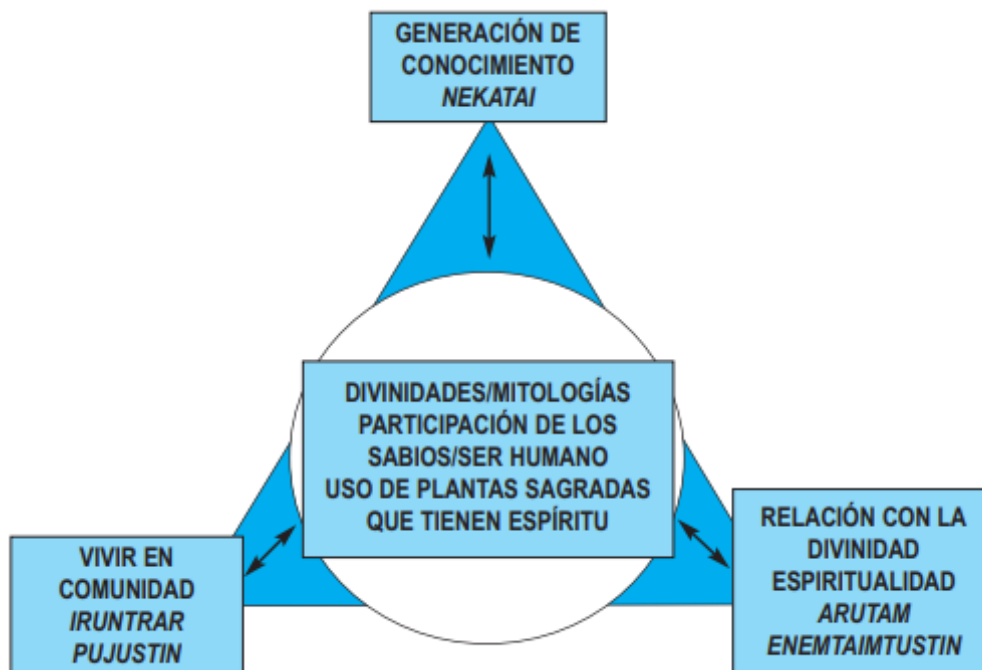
GENERACIÓN DE CONOCIMIENTO
*NEKATAI*

DIVINIDADES/MITOLOGÍAS
PARTICIPACIÓN DE LOS SABIOS/SER HUMANO
USO DE PLANTAS SAGRADAS QUE TIENEN ESPÍRITU

VIVIR EN COMUNIDAD
*IRUNTRAR PUJUSTIN*

RELACIÓN CON LA DIVINIDAD
ESPIRITUALIDAD
*ARUTAM ENEMTAIMTUSTIN*